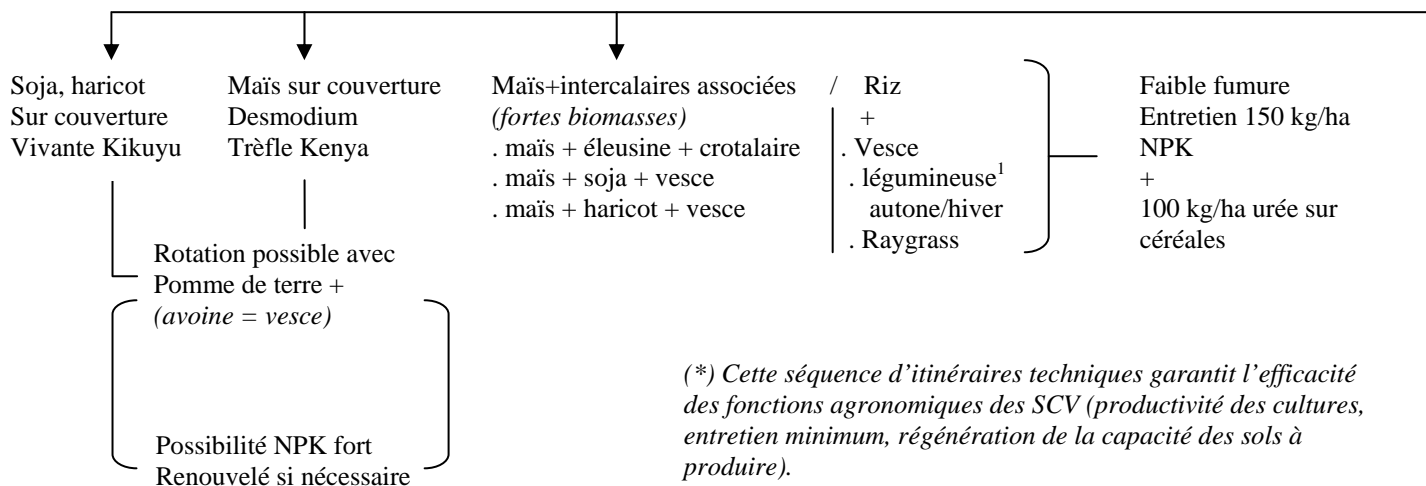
Soja, haricot
Sur couverture
Vivante Kikuyu

Maïs sur couverture
Desmodium
Trèfle Kenya

Maïs+intercalaires associées
*(fortes biomasses)*
. maïs + éleusine + crotalaire
. maïs + soja + vesce
. maïs + haricot + vesce

/ Riz
+
. Vesce
. légumineuse$^1$
autone/hiver
. Raygrass

Faible fumure
Entretien 150 kg/ha
NPK
+
100 kg/ha urée sur
céréales

Rotation possible avec
Pomme de terre +
*(avoine = vesce)*

Possibilité NPK fort
Renouvelé si nécessaire

*(\*) Cette séquence d'itinéraires techniques garantit l'efficacité des fonctions agronomiques des SCV (productivité des cultures, entretien minimum, régénération de la capacité des sols à produire).*